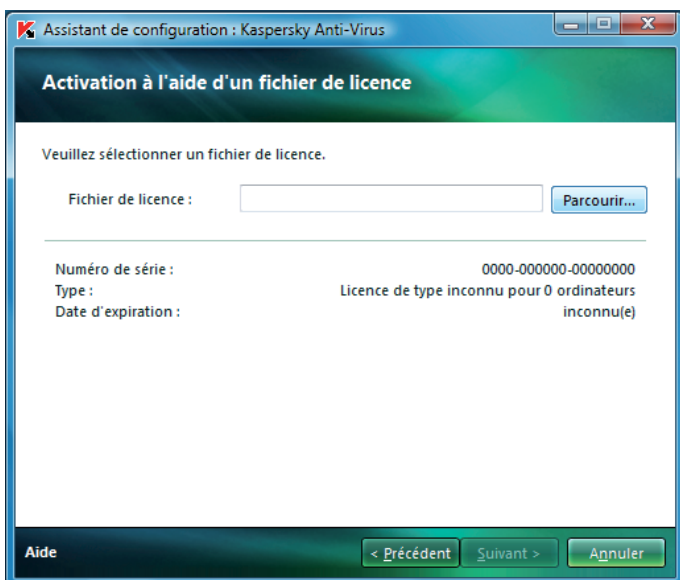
Assistant de configuration : Kaspersky Anti-Virus

Activation à l'aide d'un fichier de licence

Veuillez sélectionner un fichier de licence.

Fichier de licence :

Parcourir...

| | |
|---|---|
| Numéro de série : | 0000-000000-00000000 |
| Type : | Licence de type inconnu pour 0 ordinateurs |
| Date d'expiration : | inconnu(e) |

Aide

< Précédent

Suivant >

Annuler